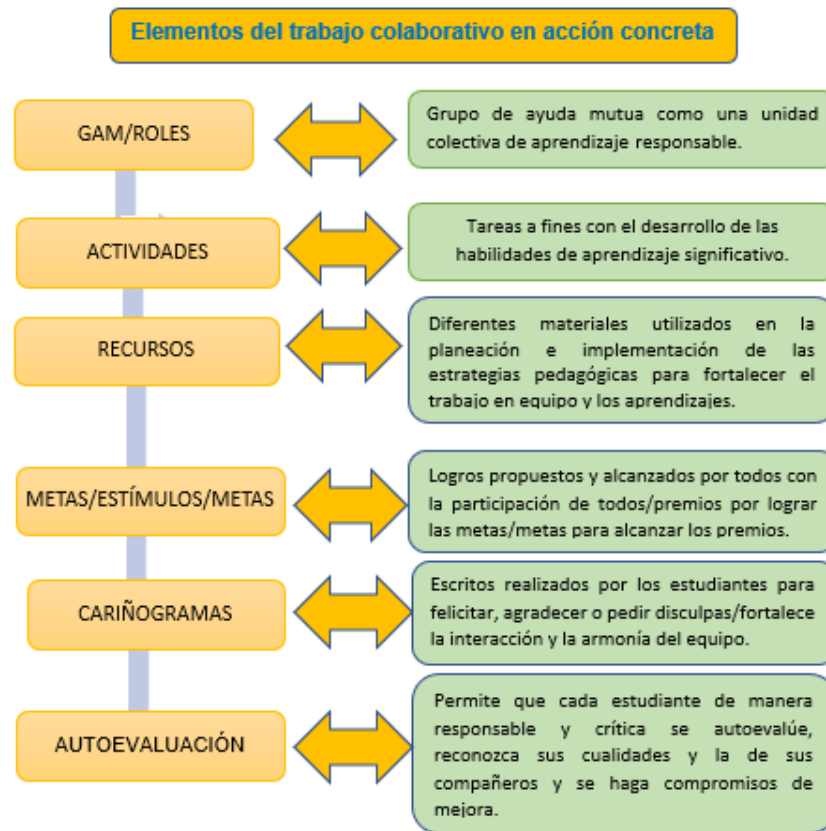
Elementos del trabajo colaborativo en acción concreta

GAM/ROLES

Grupo de ayuda mutua como una unidad colectiva de aprendizaje responsable.

ACTIVIDADES

Tareas a fines con el desarrollo de las habilidades de aprendizaje significativo.

RECURSOS

Diferentes materiales utilizados en la planeación e implementación de las estrategias pedagógicas para fortalecer el trabajo en equipo y los aprendizajes.

METAS/ESTÍMULOS/METAS

Logros propuestos y alcanzados por todos con la participación de todos/premios por lograr las metas/metas para alcanzar los premios.

CARIÑOGRAMAS

Escritos realizados por los estudiantes para felicitar, agradecer o pedir disculpas/fortalece la interacción y la armonía del equipo.

AUTOEVALUACIÓN

Permite que cada estudiante de manera responsable y crítica se autoevalúe, reconozca sus cualidades y la de sus compañeros y se haga compromisos de mejora.